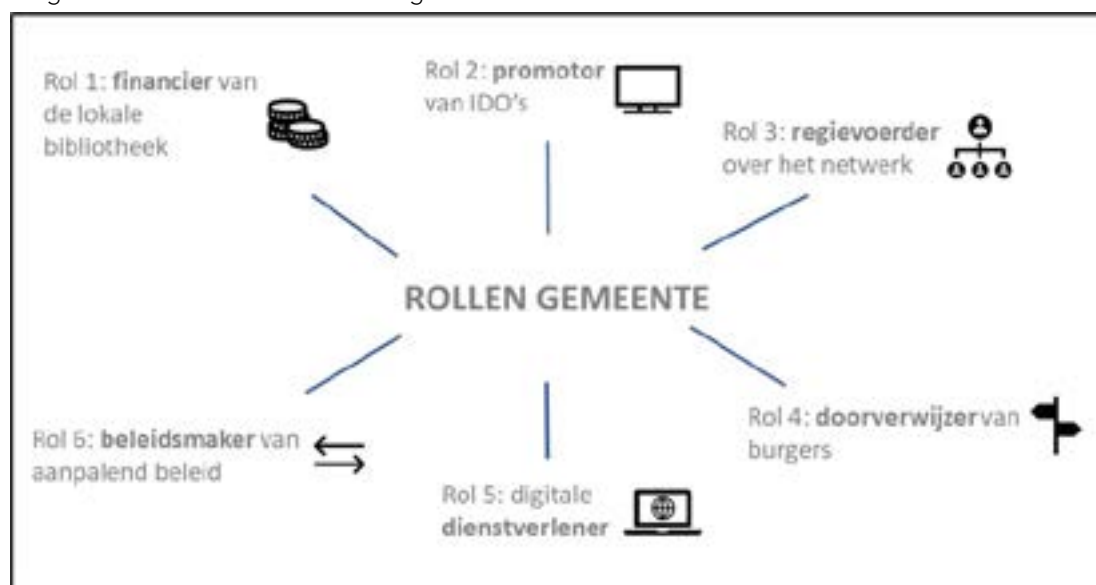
Rol 1: **financier** van de lokale bibliotheek

Rol 2: **promotor** van IDO's

Rol 3: **regievoerder** over het netwerk

ROLLEN GEMEENTE

Rol 6: **beleidsmaker** van aanpalend beleid

Rol 5: digitale **dienstverlener**

Rol 4: **doorverwijzer**van burgers